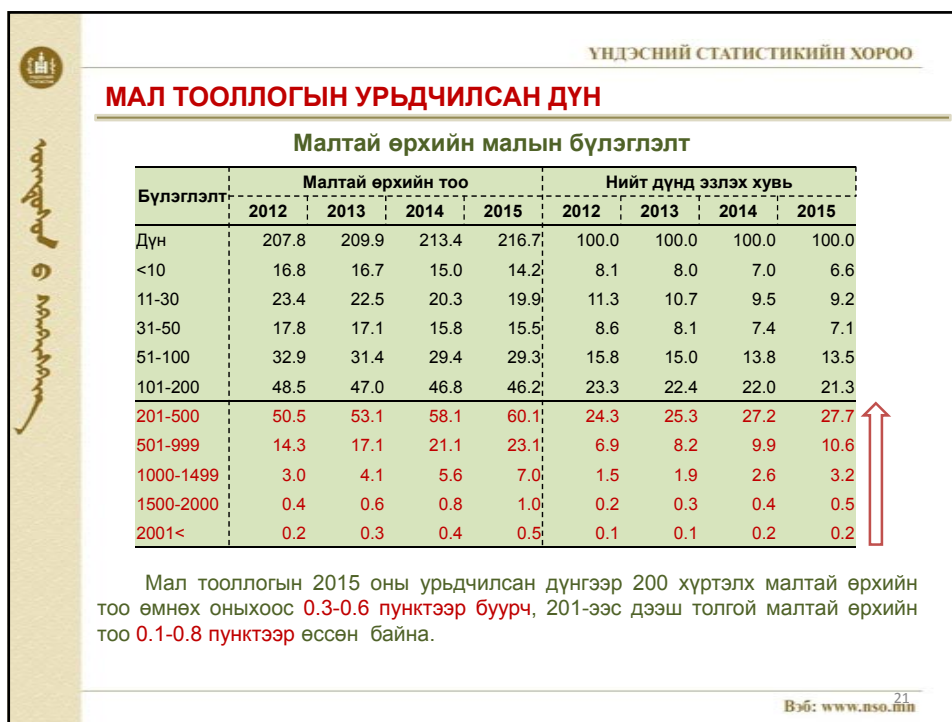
ҮНДЭСНИЙ СТАТИСТИКИЙН ХОРОО

МАЛ ТООЛЛОГЫН УРЬДЧИЛСАН ДҮН

Малтай өрхийн малын бүлэглэлт

| Бүлэглэлт | Малтай өрхийн тоо 2012 | 2013 | 2014 | 2015 | Нийт дүнд эзлэх хувь 2012 | 2013 | 2014 | 2015 |
|---|---|---|---|---|---|---|---|---|
| Дүн | 207.8 | 209.9 | 213.4 | 216.7 | 100.0 | 100.0 | 100.0 | 100.0 |
| <10 | 16.8 | 16.7 | 15.0 | 14.2 | 8.1 | 8.0 | 7.0 | 6.6 |
| 11-30 | 23.4 | 22.5 | 20.3 | 19.9 | 11.3 | 10.7 | 9.5 | 9.2 |
| 31-50 | 17.8 | 17.1 | 15.8 | 15.5 | 8.6 | 8.1 | 7.4 | 7.1 |
| 51-100 | 32.9 | 31.4 | 29.4 | 29.3 | 15.8 | 15.0 | 13.8 | 13.5 |
| 101-200 | 48.5 | 47.0 | 46.8 | 46.2 | 23.3 | 22.4 | 22.0 | 21.3 |
| 201-500 | 50.5 | 53.1 | 58.1 | 60.1 | 24.3 | 25.3 | 27.2 | 27.7 |
| 501-999 | 14.3 | 17.1 | 21.1 | 23.1 | 6.9 | 8.2 | 9.9 | 10.6 |
| 1000-1499 | 3.0 | 4.1 | 5.6 | 7.0 | 1.5 | 1.9 | 2.6 | 3.2 |
| 1500-2000 | 0.4 | 0.6 | 0.8 | 1.0 | 0.2 | 0.3 | 0.4 | 0.5 |
| 2001< | 0.2 | 0.3 | 0.4 | 0.5 | 0.1 | 0.1 | 0.2 | 0.2 |

Мал тооллогын 2015 оны урьдчилсан дүнгээр 200 хүртэлх малтай өрхийн тоо өмнөх оныхоос 0.3-0.6 пунктээр буурч, 201-ээс дээш толгой малтай өрхийн тоо 0.1-0.8 пунктээр өссөн байна.

21

Вэб: www.nso.mn